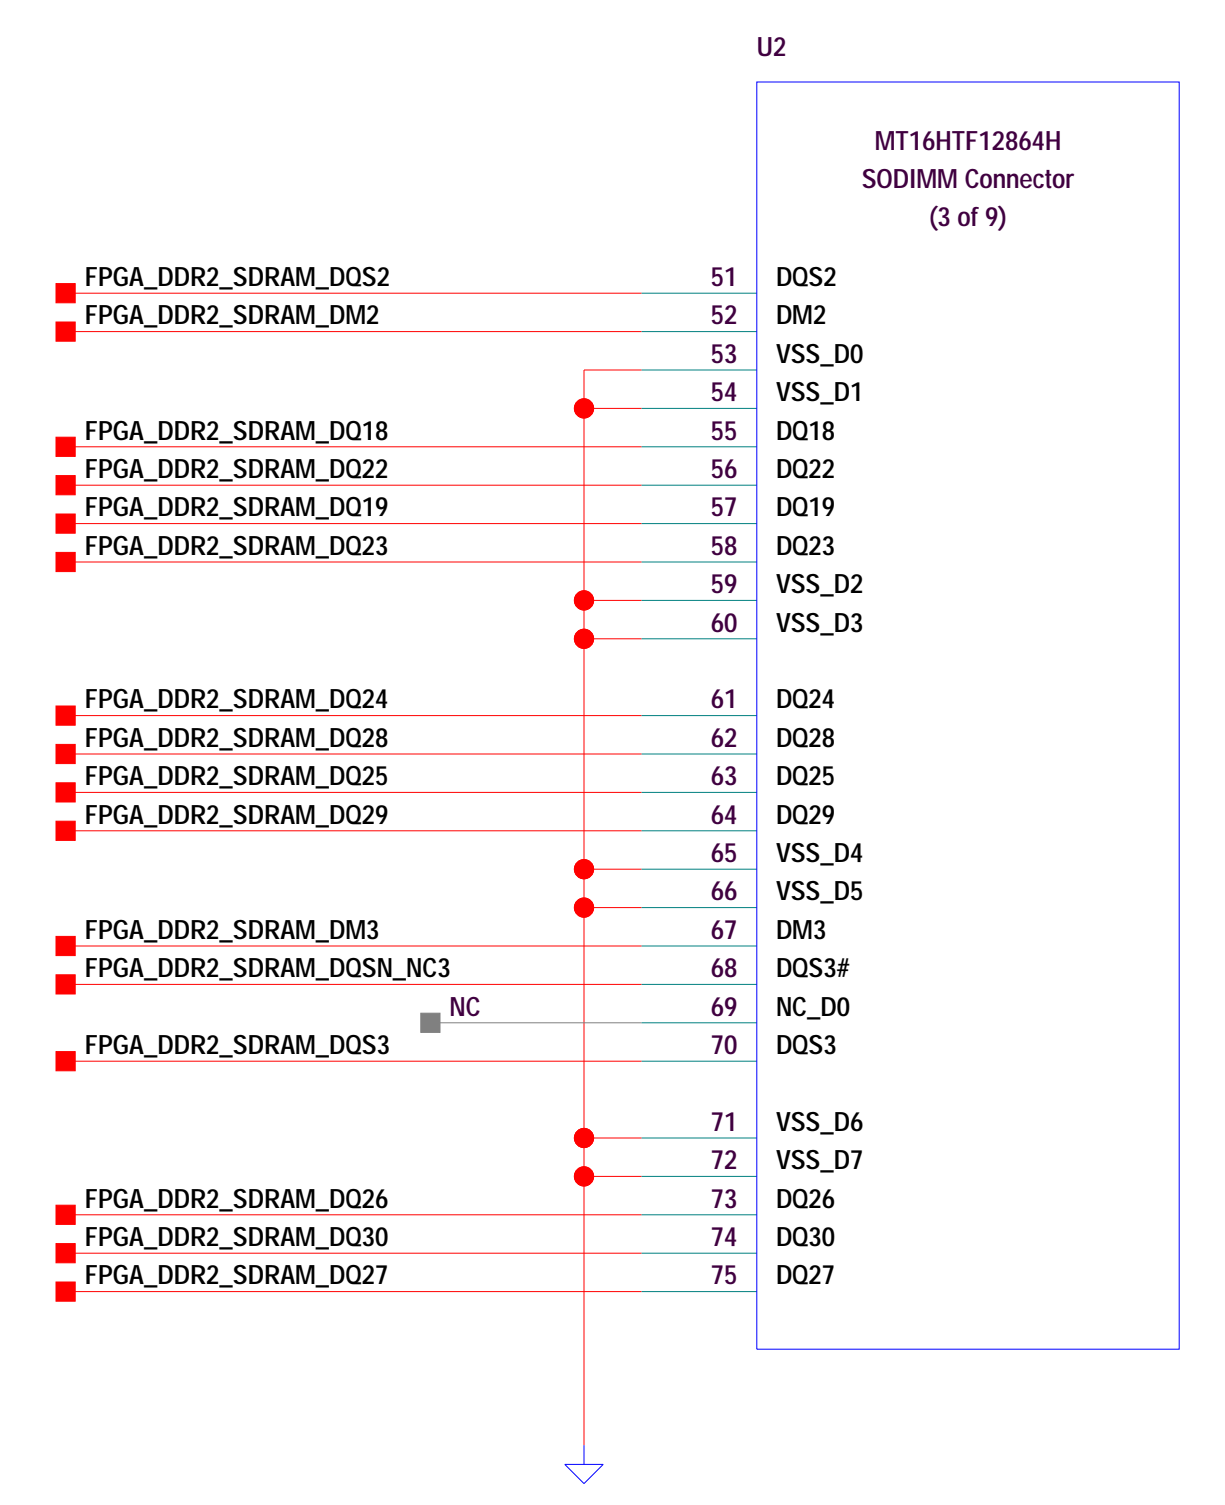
U2

MT16HTF12864H
SODIMM Connector
(3 of 9)

FPGA_DDR2_SDRAM_DQS2 51 DQS2
FPGA_DDR2_SDRAM_DM2 52 DM2
53 VSS_D0
54 VSS_D1
FPGA_DDR2_SDRAM_DQ18 55 DQ18
FPGA_DDR2_SDRAM_DQ22 56 DQ22
FPGA_DDR2_SDRAM_DQ19 57 DQ19
FPGA_DDR2_SDRAM_DQ23 58 DQ23
59 VSS_D2
60 VSS_D3
FPGA_DDR2_SDRAM_DQ24 61 DQ24
FPGA_DDR2_SDRAM_DQ28 62 DQ28
FPGA_DDR2_SDRAM_DQ25 63 DQ25
FPGA_DDR2_SDRAM_DQ29 64 DQ29
65 VSS_D4
66 VSS_D5
FPGA_DDR2_SDRAM_DM3 67 DM3
FPGA_DDR2_SDRAM_DQSN_NC3 68 DQS3#
NC 69 NC_D0
FPGA_DDR2_SDRAM_DQS3 70 DQS3
71 VSS_D6
72 VSS_D7
FPGA_DDR2_SDRAM_DQ26 73 DQ26
FPGA_DDR2_SDRAM_DQ30 74 DQ30
FPGA_DDR2_SDRAM_DQ27 75 DQ27